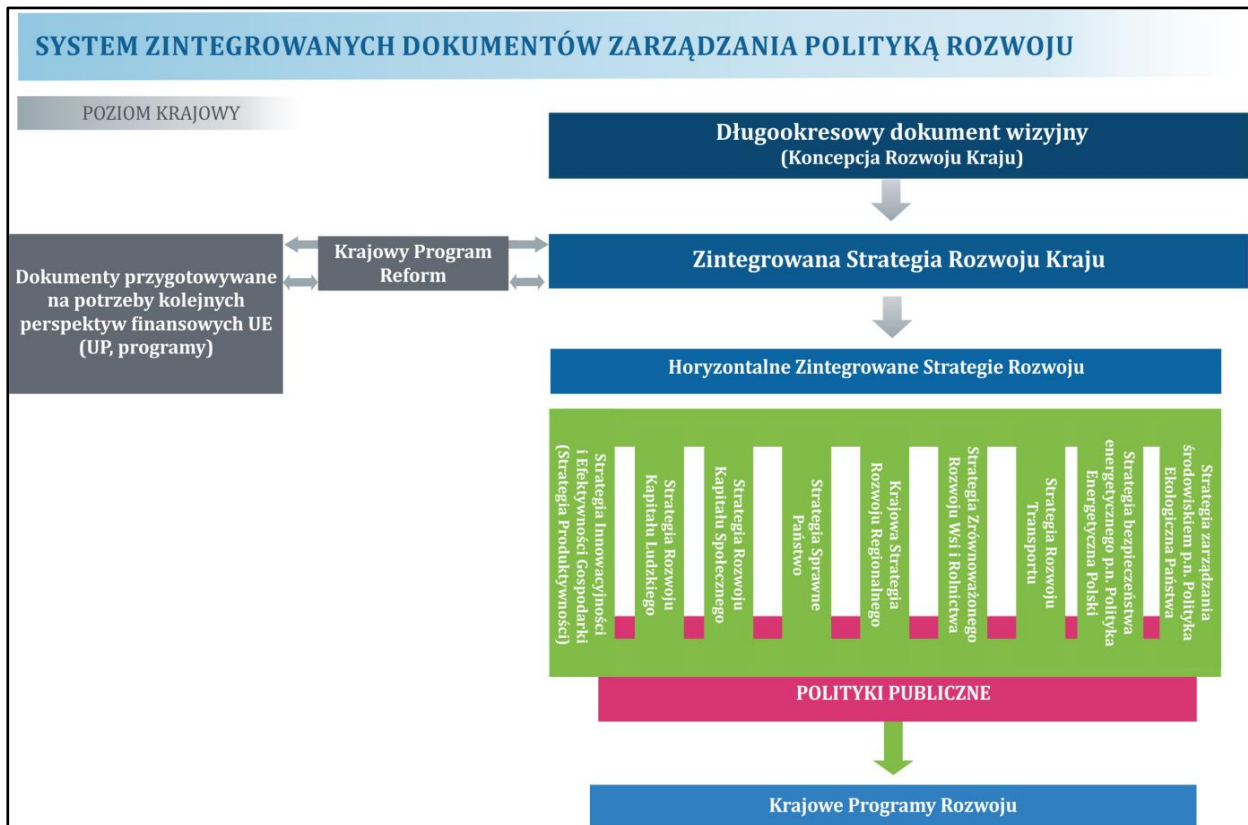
SYSTEM ZINTEGROWANYCH DOKUMENTÓW ZARZĄDZANIA POLITYKĄ ROZWOJU

POZIOM KRAJOWY

Długookresowy dokument wizyjny
(Koncepcja Rozwoju Kraju)

Dokumenty przygotowywane na potrzeby kolejnych perspektyw finansowych UE (UP, programy)

Krajowy Program Reform

Zintegrowana Strategia Rozwoju Kraju

Horyzontalne Zintegrowane Strategie Rozwoju

Strategia Innowacyjności i Efektywności Gospodarki (Strategia Produktywności)

Strategia Rozwoju Kapitału Ludzkiego

Strategia Rozwoju Kapitału Społecznego

Strategia Sprawne Państwo

Krajowa Strategia Rozwoju Regionalnego

Strategia Zrównoważonego Rozwoju Wsi i Rolnictwa

Strategia Rozwoju Transportu

Strategia bezpieczeństwa energetycznego p.n. Polityka Energetyczna Polski

Strategia zarządzania środowiskiem p.n. Polityka Ekologiczna Państwa

POLITYKI PUBLICZNE

Krajowe Programy Rozwoju